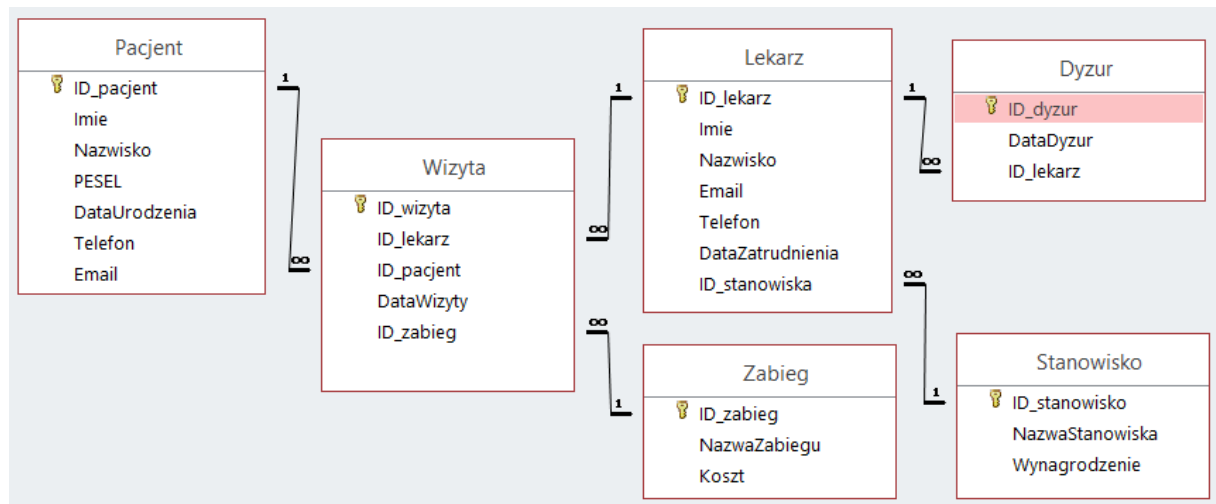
Pacjent
ID_pacjent
Imie
Nazwisko
PESEL
DataUrodzenia
Telefon
Email

1
∞

Wizyta
ID_wizyta
ID_lekarz
ID_pacjent
DataWizyty
ID_zabieg

1
∞

Lekarz
ID_lekarz
Imie
Nazwisko
Email
Telefon
DataZatrudnienia
ID_stanowiska

1
∞

Dyzur
ID_dyzur
DataDyzur
ID_lekarz

∞
1

Zabieg
ID_zabieg
NazwaZabiegu
Koszt

∞
1

Stanowisko
ID_stanowisko
NazwaStanowiska
Wynagrodzenie